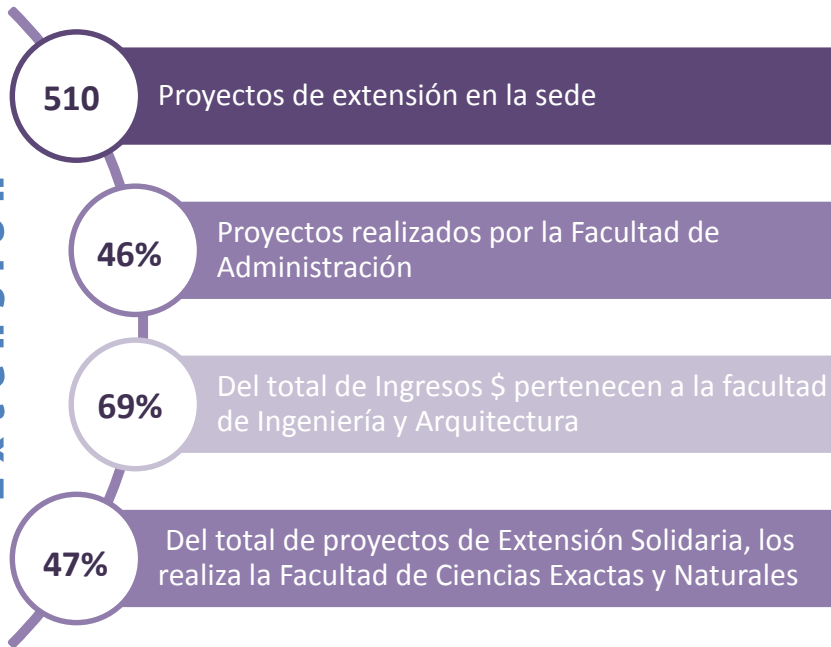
510
Proyectos de extensión en la sede

46%
Proyectos realizados por la Facultad de Administración

69%
Del total de Ingresos $ pertenecen a la facultad de Ingeniería y Arquitectura

47%
Del total de proyectos de Extensión Solidaria, los realiza la Facultad de Ciencias Exactas y Naturales

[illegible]